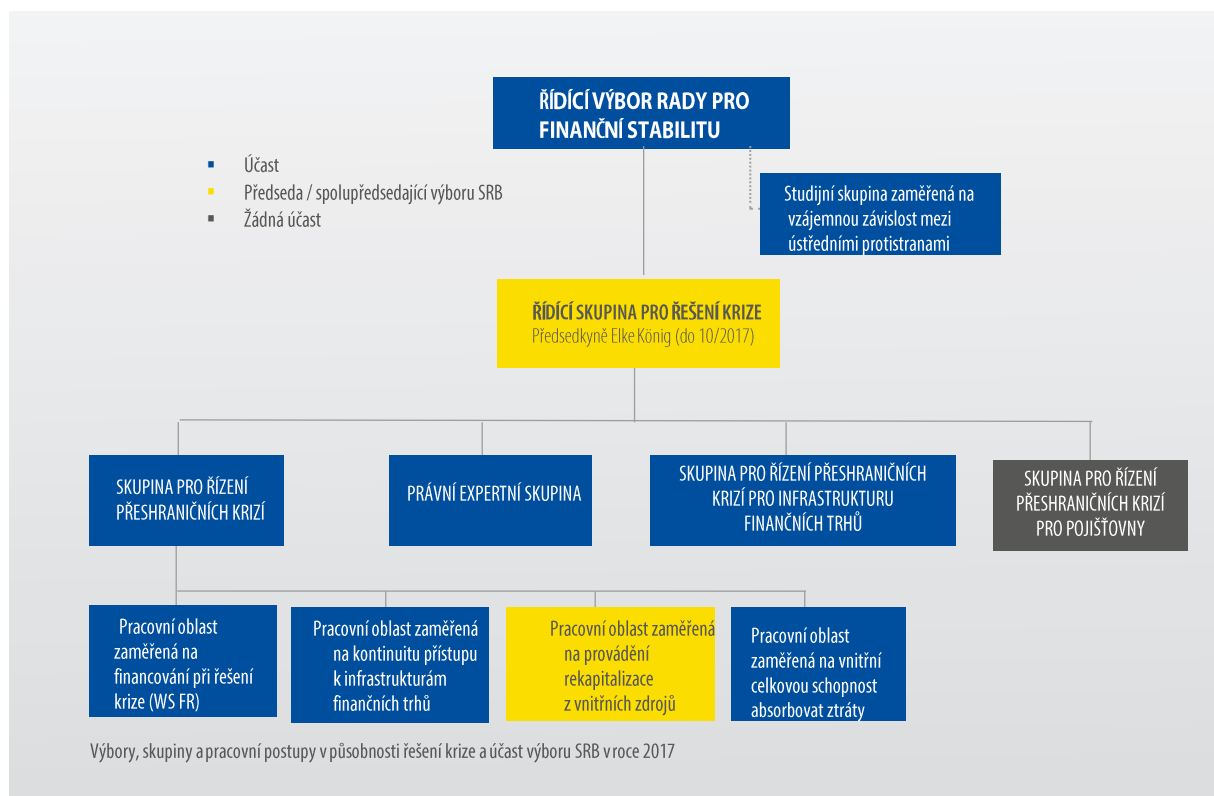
ŘÍDÍCÍ VÝBOR RADY PRO FINANČNÍ STABILITU

Účast
Předseda / spolupředsedající výboru SRB
Žádná účast

Studijní skupina zaměřená na vzájemnou závislost mezi ústředními protistranami

ŘÍDÍCÍ SKUPINA PRO ŘEŠENÍ KRIZE
Předsedkyně Elke König (do 10/2017)

SKUPINA PRO ŘÍZENÍ PŘESHRANIČNÍCH KRIZÍ

PRÁVNÍ EXPERTNÍ SKUPINA

SKUPINA PRO ŘÍZENÍ PŘESHRANIČNÍCH KRIZÍ PRO INFRASTRUKTURU FINANČNÍCH TRHŮ

SKUPINA PRO ŘÍZENÍ PŘESHRANIČNÍCH KRIZÍ PRO POJIŠŤOVNY

Pracovní oblast zaměřená na financování při řešení krize (WS FR)

Pracovní oblast zaměřená na kontinuitu přístupu k infrastrukturám finančních trhů

Pracovní oblast zaměřená na provádění rekapitalizace z vnitřních zdrojů

Pracovní oblast zaměřená na vnitřní celkovou schopnost absorbovat ztráty

Výbory, skupiny a pracovní postupy v působnosti řešení krize a účast výboru SRB v roce 2017